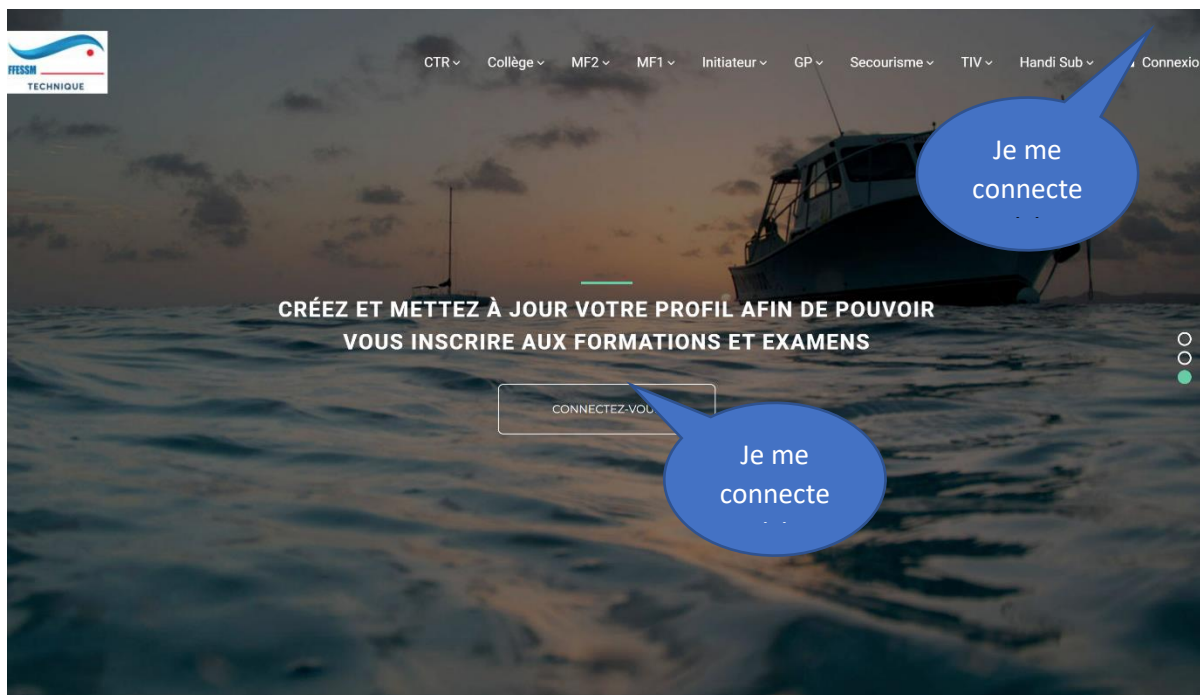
FFESSM
TECHNIQUE

CTR Collège MF2 MF1 Initiateur GP Secourisme TIV Handi Sub Connexio

Je me connecte

CRÉEZ ET METTEZ À JOUR VOTRE PROFIL AFIN DE POUVOIR VOUS INSCRIRE AUX FORMATIONS ET EXAMENS

CONNECTEZ-VOU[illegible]

Je me connecte